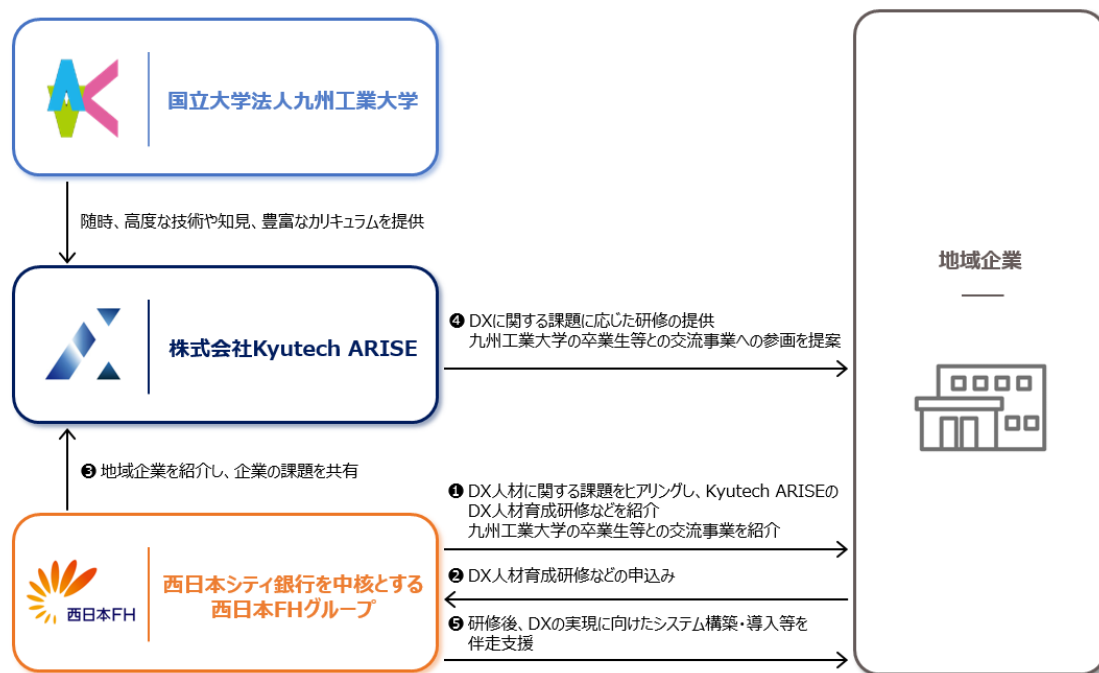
国立大学法人九州工業大学

随時、高度な技術や知見、豊富なカリキュラムを提供

株式会社Kyutech ARISE

❹ DXに関する課題に応じた研修の提供
九州工業大学の卒業生等との交流事業への参画を提案

❸ 地域企業を紹介し、企業の課題を共有

❶ DX人材に関する課題をヒアリングし、Kyutech ARISEのDX人材育成研修などを紹介
九州工業大学の卒業生等との交流事業を紹介

❷ DX人材育成研修などの申込み

❺ 研修後、DXの実現に向けたシステム構築・導入等を伴走支援

西日本FH

西日本シティ銀行を中核とする
西日本FHグループ

地域企業